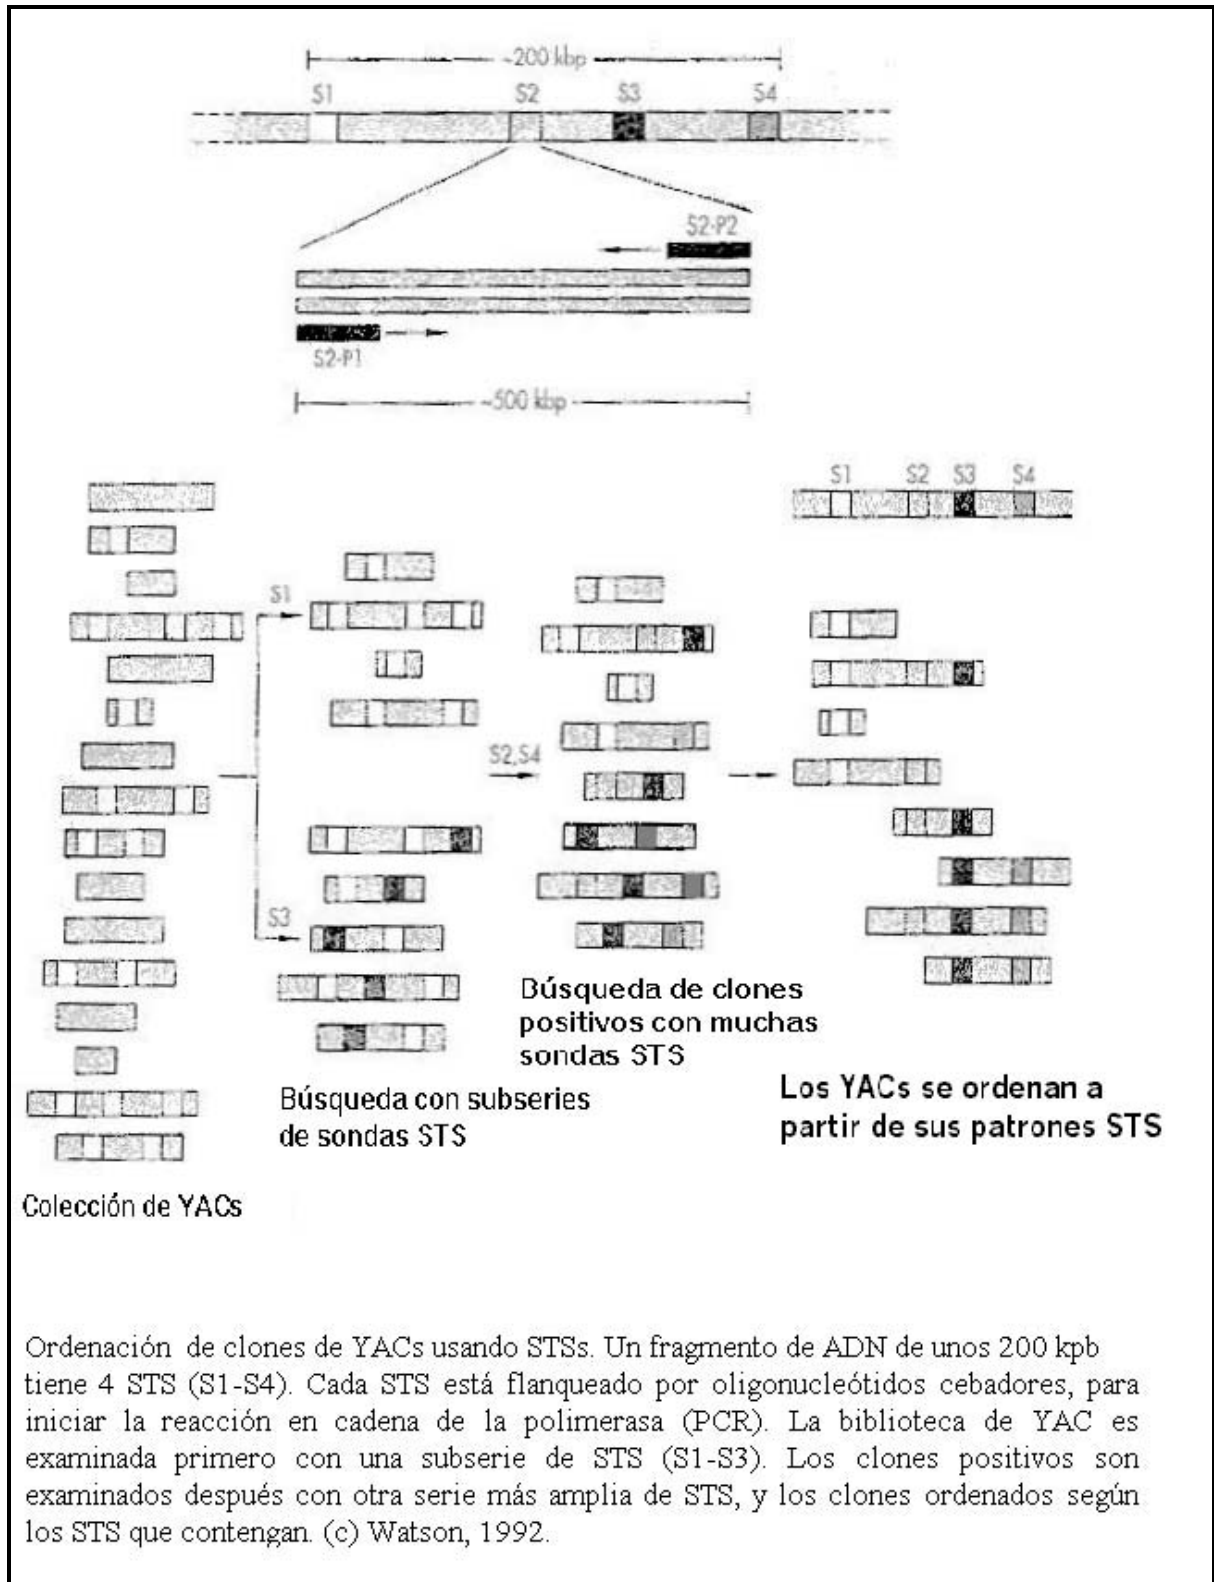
~200 kbp

S1 S2 S3 S4

S2-P2

S2-P1

~500 kbp

S1 S2 S3 S4

S1

S2,S4

S3

Búsqueda de clones positivos con muchas sondas STS

Los YACs se ordenan a partir de sus patrones STS

Búsqueda con subseries de sondas STS

Colección de YACs

Ordenación de clones de YACs usando STSs. Un fragmento de ADN de unos 200 kpb tiene 4 STS (S1-S4). Cada STS está flanqueado por oligonucleótidos cebadores, para iniciar la reacción en cadena de la polimerasa (PCR). La biblioteca de YAC es examinada primero con una subserie de STS (S1-S3). Los clones positivos son examinados después con otra serie más amplia de STS, y los clones ordenados según los STS que contengan. (c) Watson, 1992.